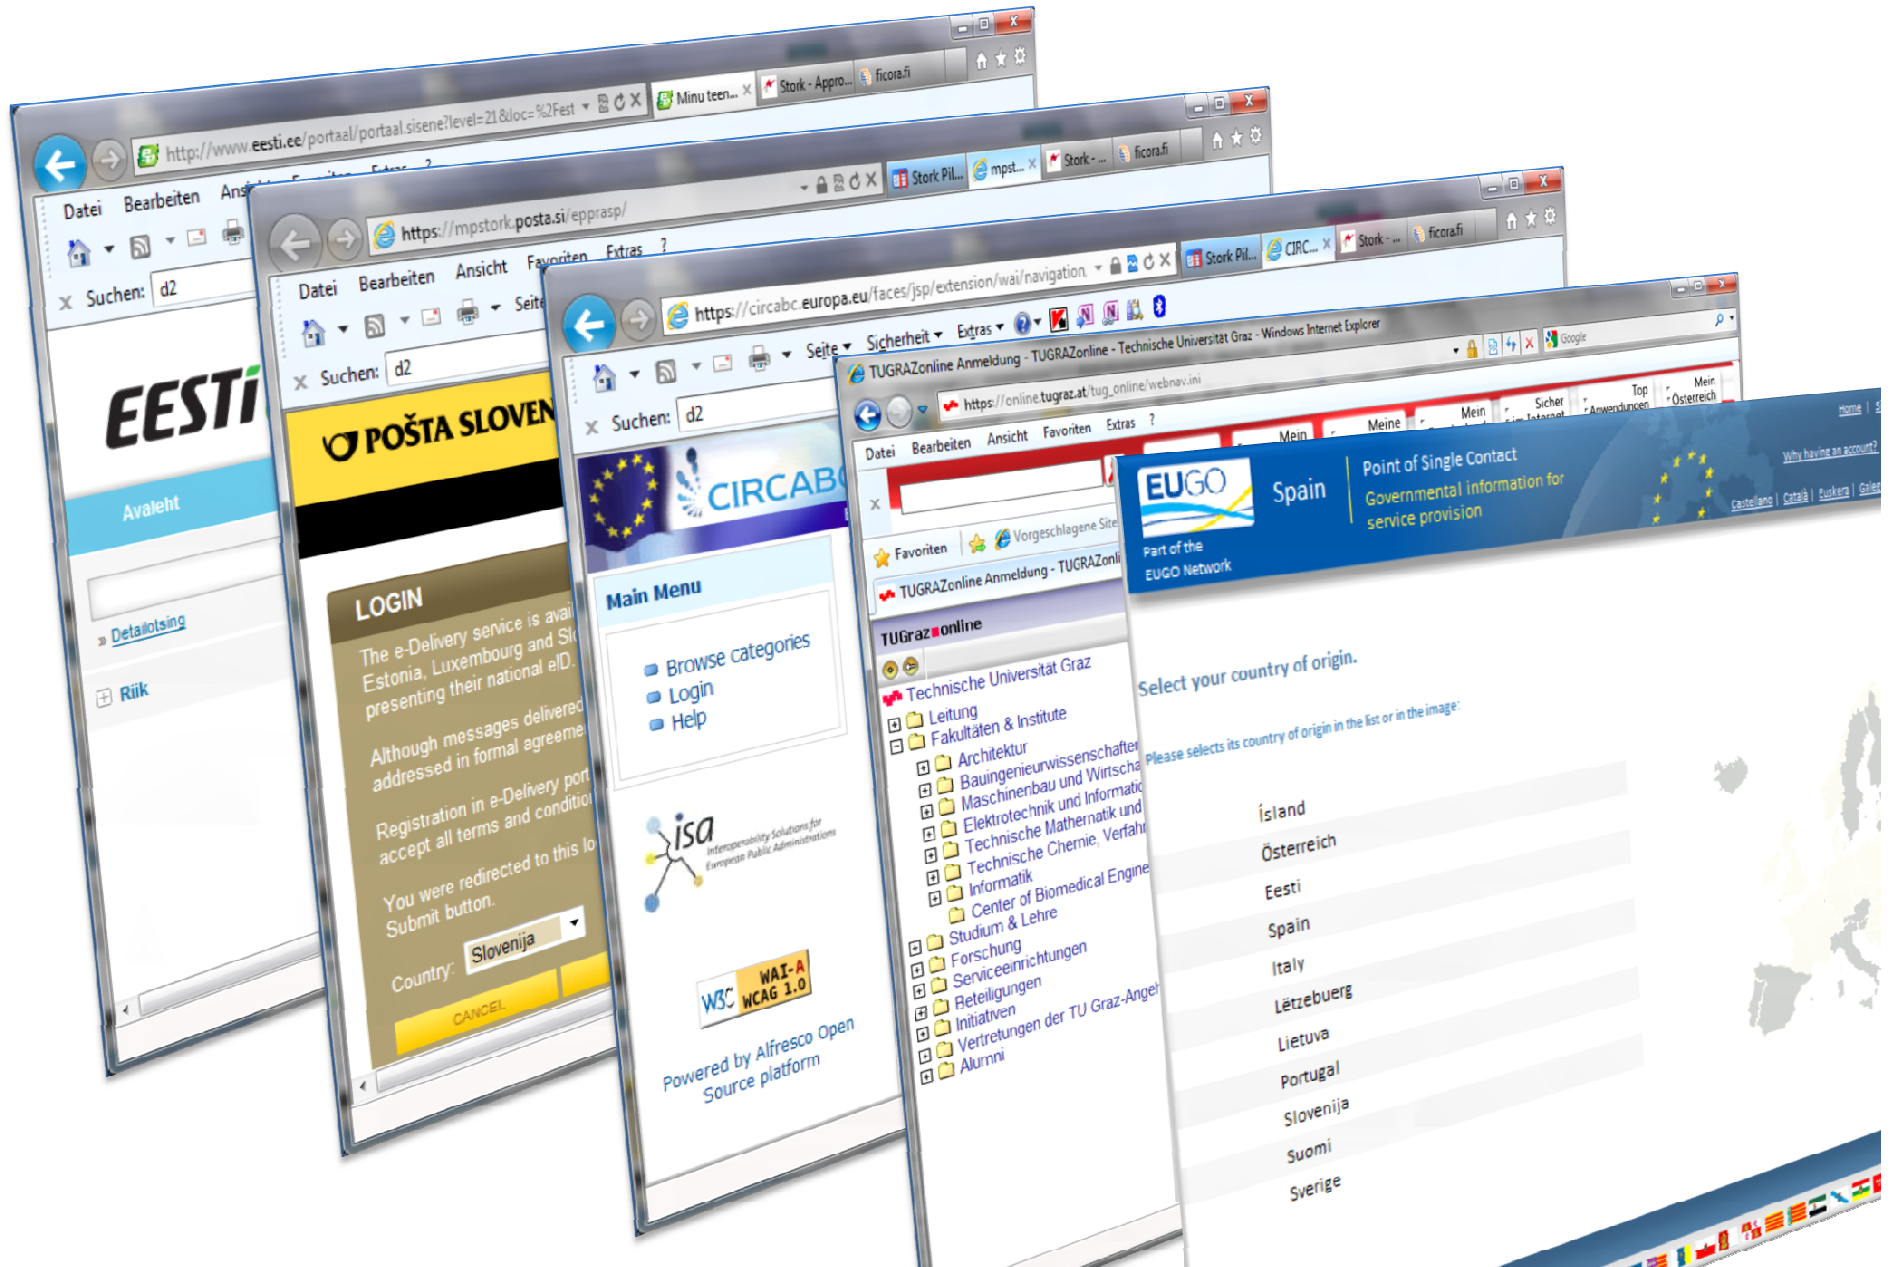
http://www.eesti.ee/portaal/portaal.sisene?level=21&loc=%2Fest
Minu teen...
Stork - Appro...
ficora.fi
Datei Bearbeiten Ans
Suchen: d2
EESTI
Avaleht
» Detailotsing
Riik

https://mpstork.posta.si/eppraspl/
Stork Pil...
mpst...
Stork -...
ficora.fi
Datei Bearbeiten Ansicht Favoriten Extras ?
Seite
Suchen: d2
POŠTA SLOVEN
LOGIN
The e-Delivery service is avai Estonia, Luxembourg and Slo presenting their national eID.
Although messages delivered addressed in formal agreeme
Registration in e-Delivery port accept all terms and conditio
You were redirected to this lo Submit button.
Country: Slovenija
CANCEL

https://circabc.europa.eu/faces/jsp/extension/wai/navigation
Stork Pil...
CIRC...
Stork -...
ficora.fi
Seite Sicherheit Extras
Suchen: d2
CIRCAB
Main Menu
Browse categories
Login
Help
isa Interoperability Solutions for European Public Administrations
W3C WAI-A WCAG 1.0
Powered by Alfresco Open Source platform

TUGRAZonline Anmeldung - TUGRAZonline - Technische Universität Graz - Windows Internet Explorer
https://online.tugraz.at/tug_online/webnav.ini
Google
Datei Bearbeiten Ansicht Favoriten Extras ?
Mein Meine Mein Sicher Top Anwendungen Mein Österreich
Favoriten Vorgeschlagene Site
TUGRAZonline Anmeldung - TUGRAZonli
TUGraz online
Technische Universität Graz
Leitung
Fakultäten & Institute
Architektur
Bauingenieurwissenschaften
Maschinenbau und Wirtscha
Elektrotechnik und Informati
Technische Mathematik und
Technische Chemie, Verfahr
Informatik
Center of Biomedical Engine
Studium & Lehre
Forschung
Serviceeinrichtungen
Beteiligungen
Initiativen
Vertretungen der TU Graz-Angel
Alumni

EUGO Part of the EUGO Network
Spain
Point of Single Contact
Governmental information for service provision
Home
Why having an account?
Castellano | Català | Euskera | Galeg
Select your country of origin.
Please selects its country of origin in the list or in the image:
Ísland
Österreich
Eesti
Spain
Italy
Lëtzebuerg
Lietuva
Portugal
Slovenija
Suomi
Sverige